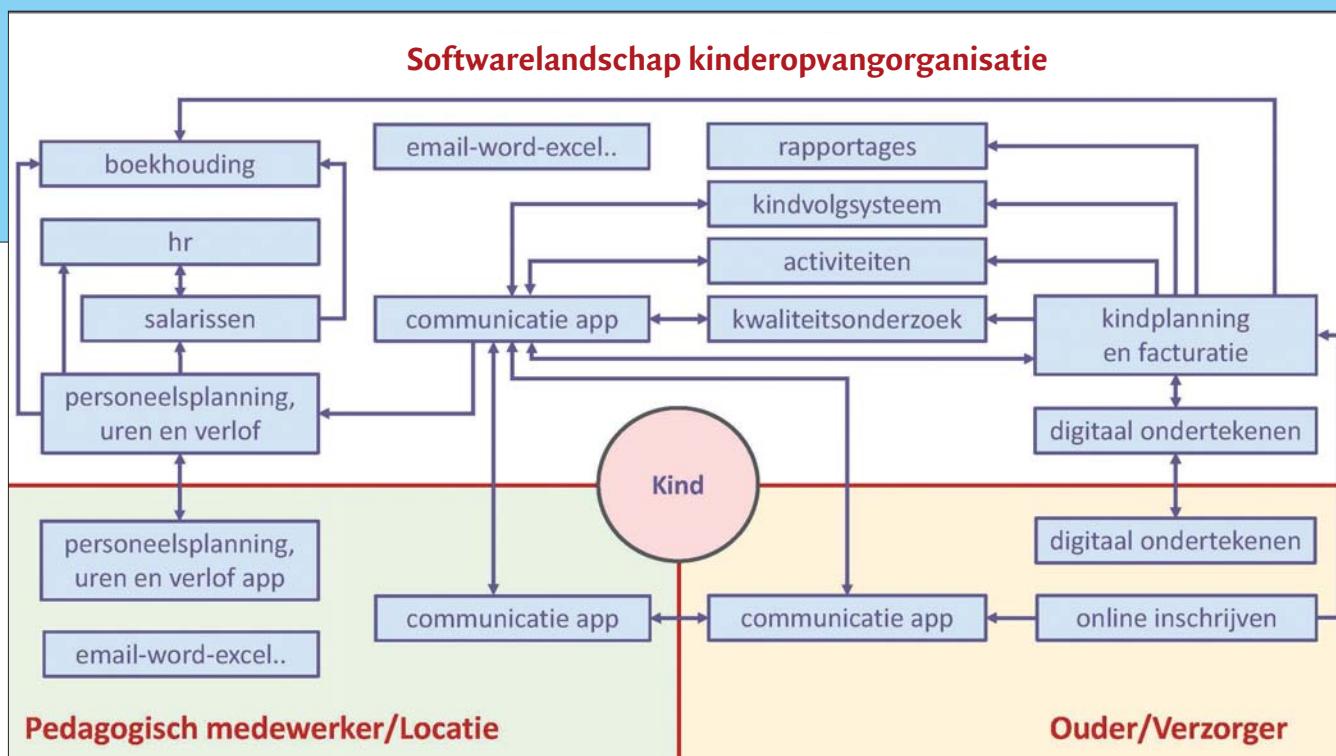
Softwarelandschap kinderopvangorganisatie

boekhouding

email-word-excel..

rapportages

kindvolgsysteem

hr

activiteiten

salarissen

communicatie app

kwaliteitsonderzoek

kindplanning en facturatie

personeelsplanning, uren en verlof

digitaal ondertekenen

Kind

personeelsplanning, uren en verlof app

digitaal ondertekenen

communicatie app

communicatie app

online inschrijven

email-word-excel..

Pedagogisch medewerker/Locatie

Ouder/Verzorger